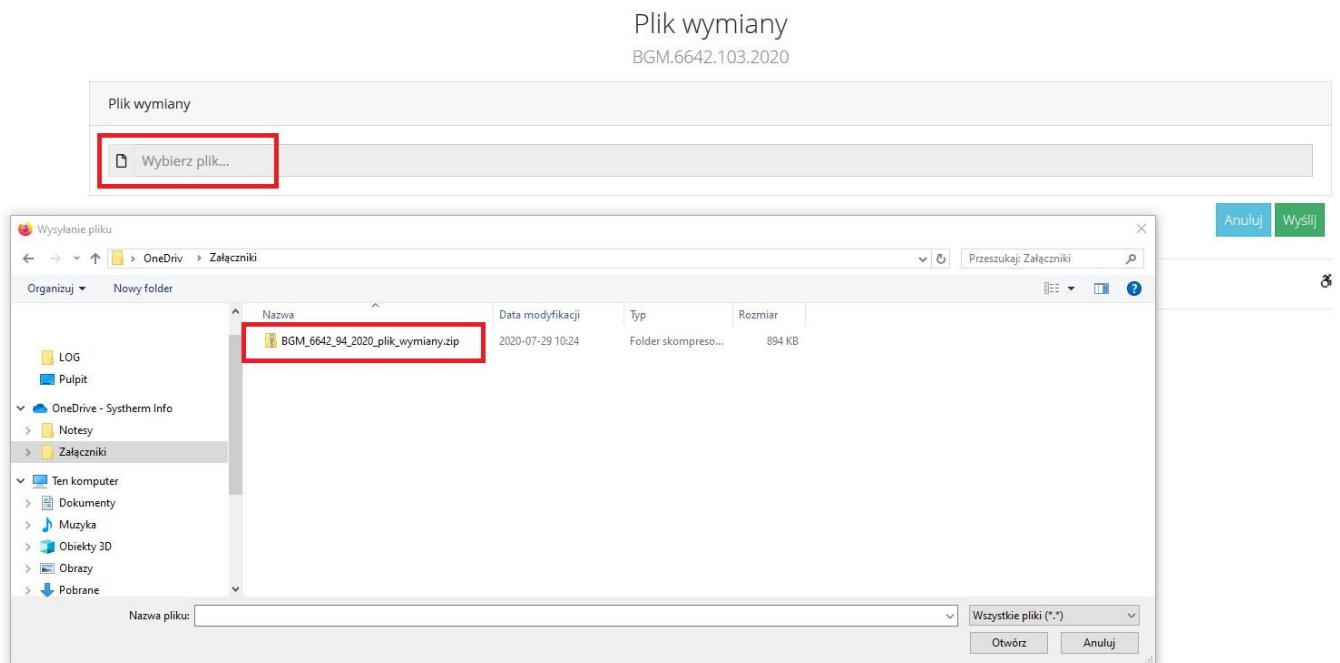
Plik wymiany
BGM.6642.103.2020

Plik wymiany

Wybierz plik...

Anuluj Wyślij

Wysyłanie pliku

OneDriv > Załączniki

Przeszukaj: Załączniki

Organizuj ▾ Nowy folder

LOG
Pulpit
OneDrive - Systherm Info
Notesy
Załączniki
Ten komputer
Dokumenty
Muzyka
Obiekty 3D
Obrazy
Pobrane

| Nazwa | Data modyfikacji | Typ | Rozmiar |
|---|---|---|---|
| BGM_6642_94_2020_plik_wymiany.zip | 2020-07-29 10:24 | Folder skompreso... | 894 KB |

Nazwa pliku:
Wszystkie pliki (*.*)
Otwórz Anuluj